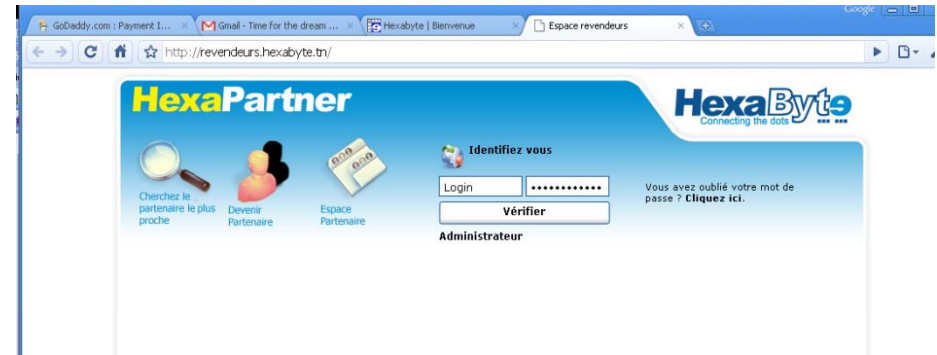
GoDaddy.com : Payment I...
Gmail - Time for the dream ...
Hexabyte | Bienvenue
Espace revendeurs
Google

http://revendeurs.hexabyte.tn/

HexaPartner

HexaByte
Connecting the dots

Cherchez le partenaire le plus proche

Devenir Partenaire

Espace Partenaire

Identifiez vous

Login
••••••••••••
Vérifier
Administrateur

Vous avez oublié votre mot de passe ? Cliquez ici.